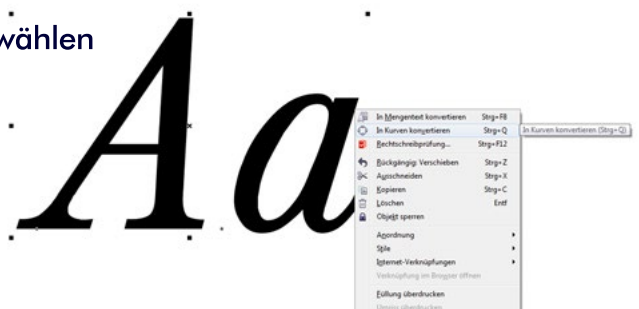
wählen

Aa

In Mengentext konvertieren Strg+F8
In Kurven konvertieren Strg+Q
Rechtschreibprüfung... Strg+F12
Rückgängig: Verschieben Strg+Z
Ausschneiden Strg+X
Kopieren Strg+C
Löschen Entf
Objekt sperren
Anordnung
Stile
Internet-Verknüpfungen
Verknüpfung im Browser öffnen
Füllung überdrucken
Umriss überdrucken

In Kurven konvertieren (Strg+Q)